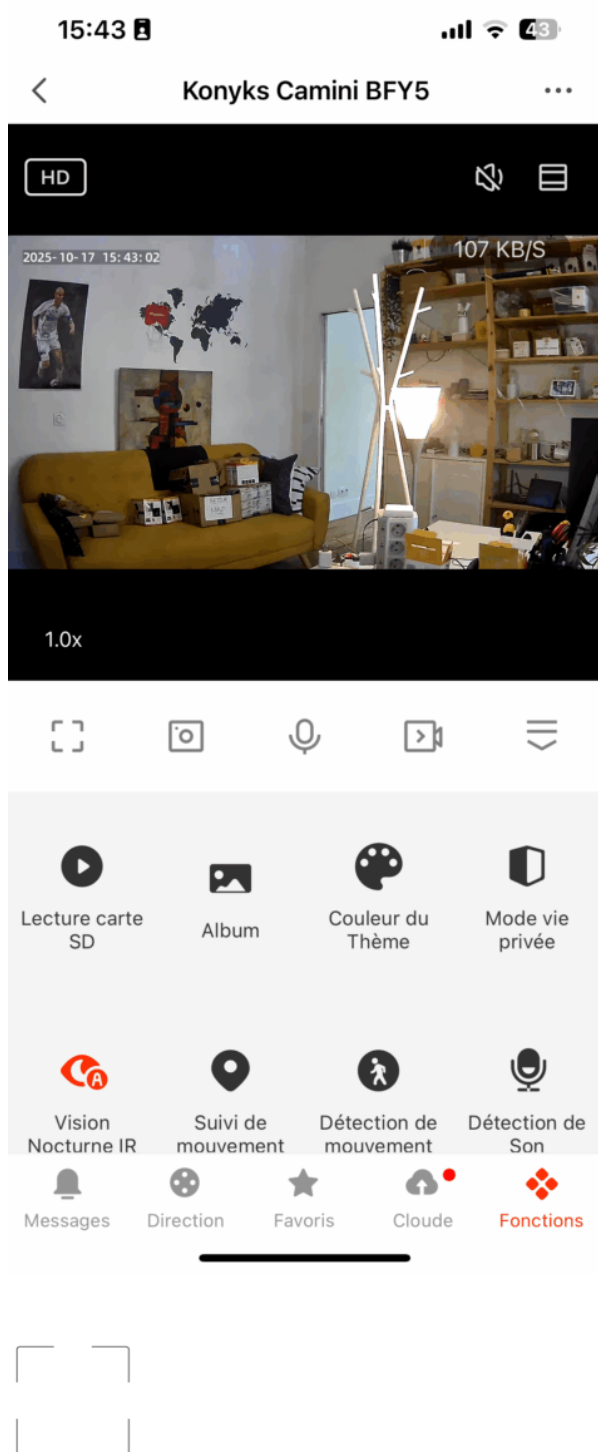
15:43

43

Konyks Camini BFY5

HD

2025-10-17 15:43:02

107 KB/S

1.0x

Lecture carte SD

Album

Couleur du Thème

Mode vie privée

Vision Nocturne IR

Suivi de mouvement

Détection de mouvement

Détection de Son

Messages

Direction

Favoris

Cloude

Fonctions